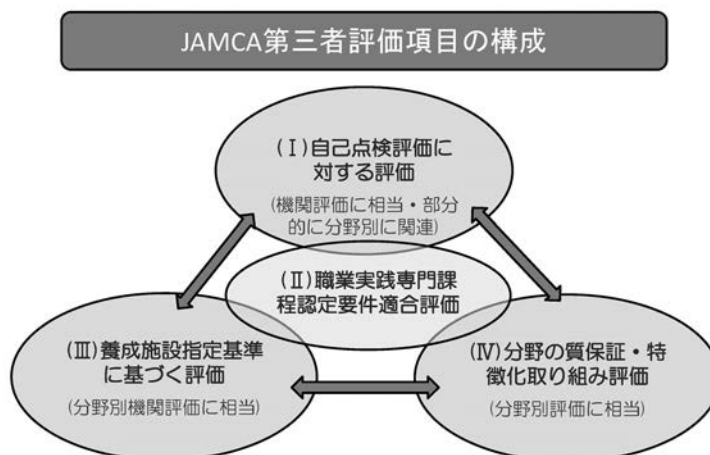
JAMCA第三者評価項目の構成

(Ⅰ)自己点検評価に対する評価

(機関評価に相当・部分的に分野別に関連)

(Ⅱ)職業実践専門課程認定要件適合評価

(Ⅲ)養成施設指定基準に基づく評価

(分野別機関評価に相当)

(Ⅳ)分野の質保証・特徴化取り組み評価

(分野別評価に相当)